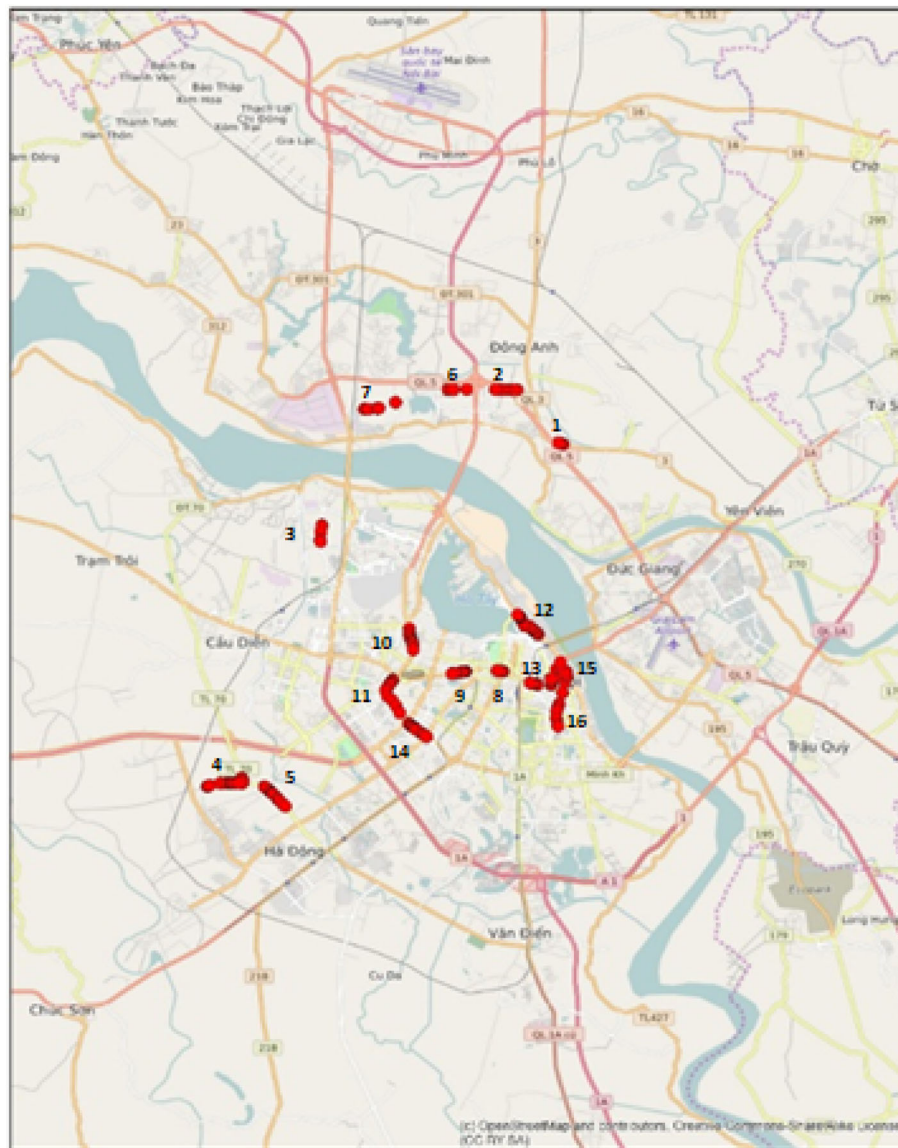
Phúc Yên
Quang Tiến
Mai Đình
Bạch Đa
Thanh Vân
Bảo Tháp
Kim Hoa
Thạch Lỗi
Cổ Đông
Thanh Tước
Kim Trai
Gia Lộc
Phù Minh
Phù Lỗ
Chờ
Đông Anh
DT.301
7
6
2
1
QL.3
QL.5
Yên Viên
Từ Sơn
3
Trạm Trôi
Đức Giang
12
Cầu Diễn
10
11
9
8
13
15
16
14
4
5
Trâu Quỳ
Hà Đông
Văn Điển
Cự Đà
Chúc Sơn
Minh Kh
(c) OpenStreetMap and contributors, Creative Commons-ShareAlike License (CC BY SA)